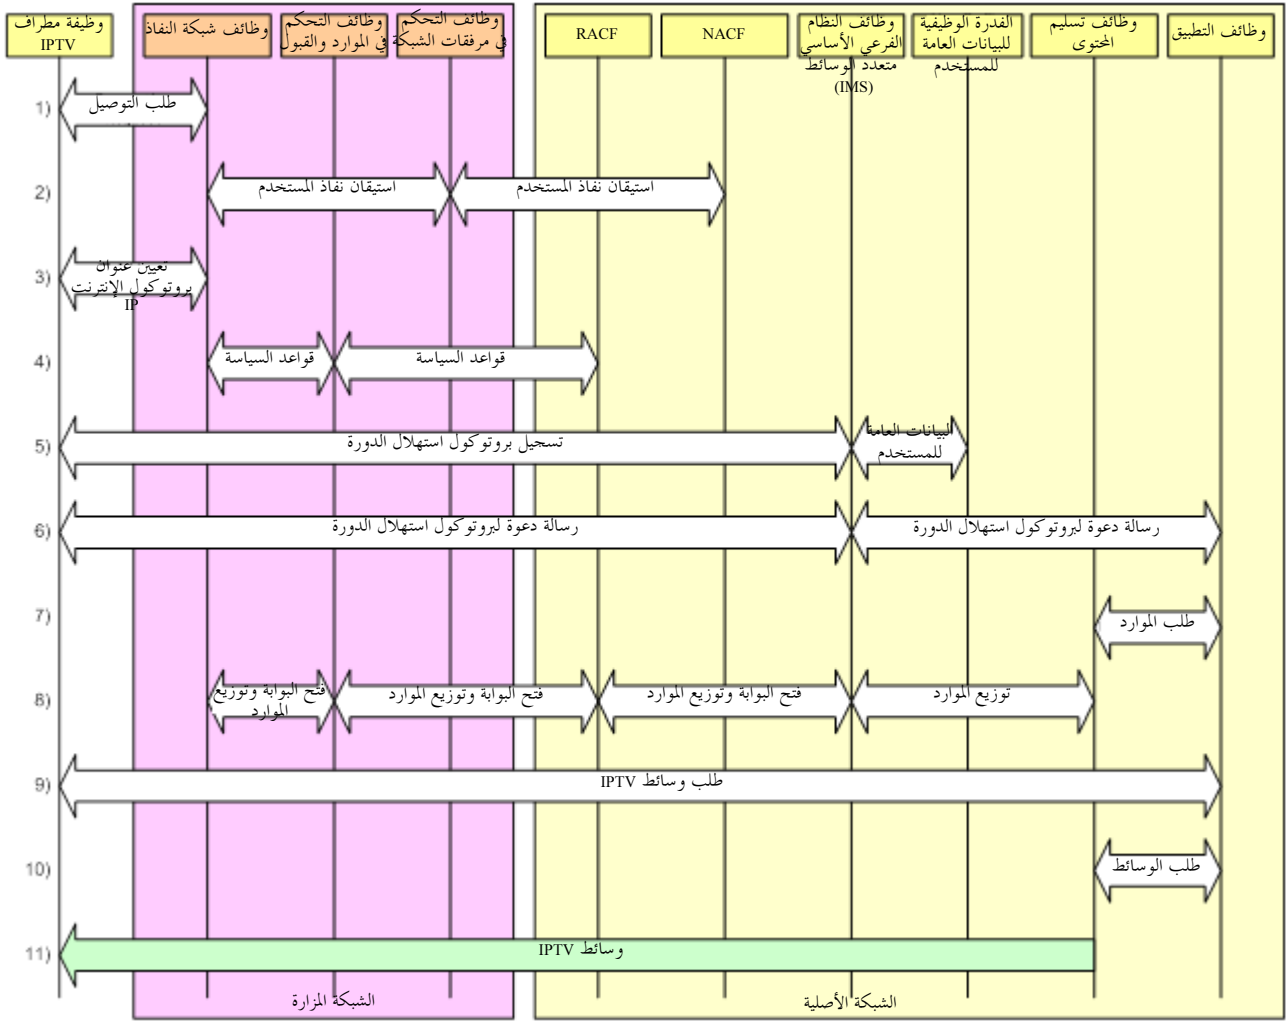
وظيفة مطراف IPTV

وظائف شبكة النفاذ

وظائف التحكم في الموارد والقبول

وظائف التحكم في مرفقات الشبكة

RACF

NACF

وظائف النظام الفرعي الأساسي متعدد الوسائط (IMS)

القدرة الوظيفية للبيانات العامة للمستخدم

وظائف تسليم المحتوى

وظائف التطبيق

1) طلب التوصيل

2) استيقان نفاذ المستخدم استيقان نفاذ المستخدم

3) تعيين عنوان بروتوكول الإنترنت IP

4) قواعد السياسة قواعد السياسة

5) تسجيل بروتوكول استهلال الدورة البيانات العامة للمستخدم

6) رسالة دعوة لبروتوكول استهلال الدورة رسالة دعوة لبروتوكول استهلال الدورة

7) طلب الموارد

8) فتح البوابة وتوزيع الموارد فتح البوابة وتوزيع الموارد فتح البوابة وتوزيع الموارد توزيع الموارد

9) طلب وسائط IPTV

10) طلب الوسائط

11) وسائط IPTV

الشبكة المزارة

الشبكة الأصلية